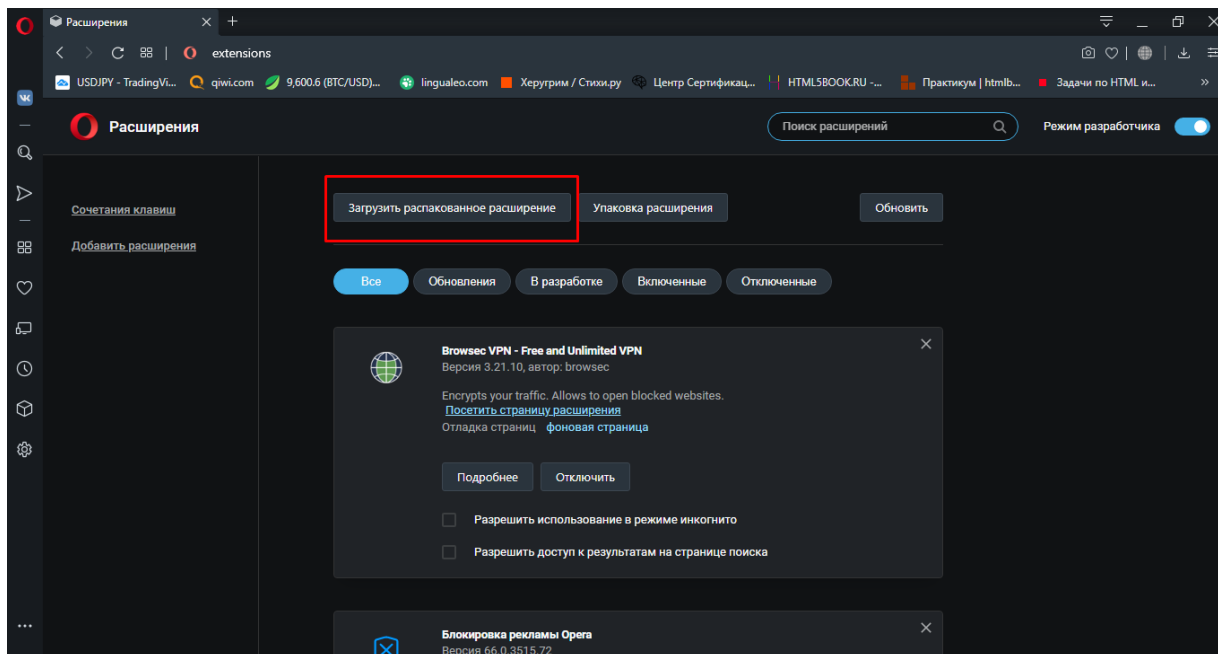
Расширения

extensions

USDJPY - TradingVi... qiwi.com 9,600.6 (BTC/USD)... lingualeo.com Херугрим / Стихи.ру Центр Сертификац... HTML5BOOK.RU -... Практикум | htmlb... Задачи по HTML и...

Расширения

Поиск расширений

Режим разработчика

Сочетания клавиш

Добавить расширения

Загрузить распакованное расширение

Упаковка расширения

Обновить

Все

Обновления

В разработке

Включенные

Отключенные

Browsec VPN - Free and Unlimited VPN
Версия 3.21.10, автор: browsec

Encrypts your traffic. Allows to open blocked websites.
Посетить страницу расширения
Отладка страниц фоновая страница

Подробнее

Отключить

Разрешить использование в режиме инкогнито

Разрешить доступ к результатам на странице поиска

Блокировка рекламы Opera
Версия 66.0.3515.72